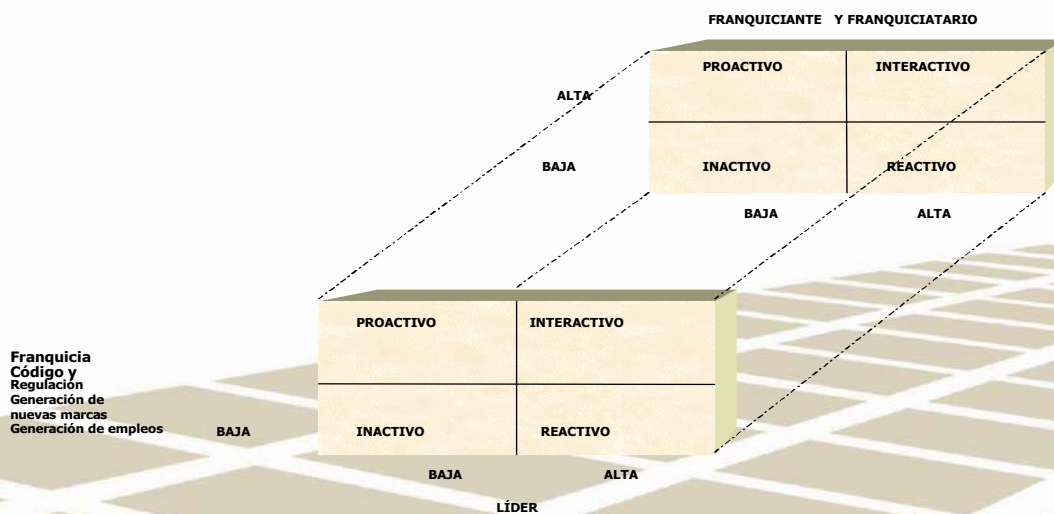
FRANQUICIANTE Y FRANQUICIATARIO

ALTA

BAJA

| PROACTIVO | INTERACTIVO |
|---|---|
| INACTIVO | REACTIVO |

BAJA ALTA

Franquicia
Código y
Regulación
Generación de
nuevas marcas
Generación de empleos

BAJA

| PROACTIVO | INTERACTIVO |
|---|---|
| INACTIVO | REACTIVO |

BAJA ALTA

LÍDER